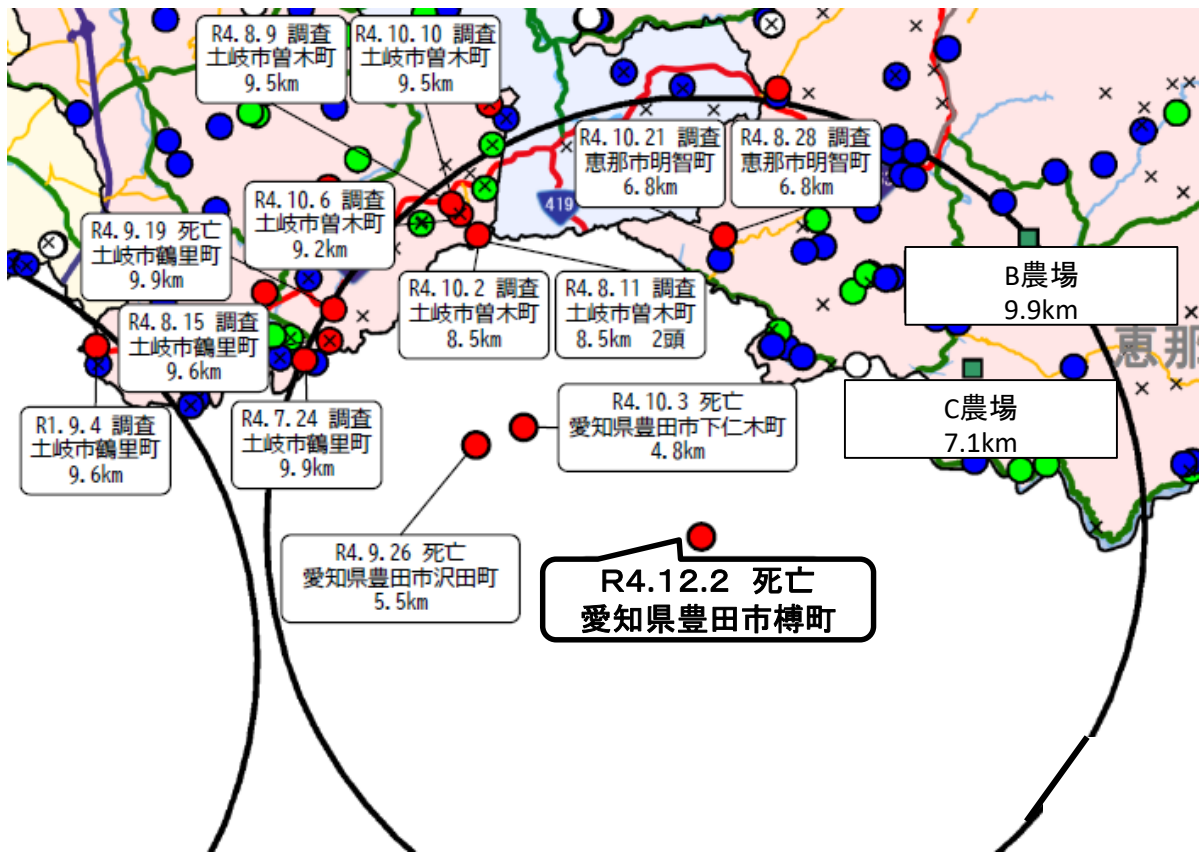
R4.8.9 調査
土岐市曽木町
9.5km

R4.10.10 調査
土岐市曽木町
9.5km

R4.10.21 調査
恵那市明智町
6.8km

R4.8.28 調査
恵那市明智町
6.8km

419

R4.10.6 調査
土岐市曽木町
9.2km

R4.9.19 死亡
土岐市鶴里町
9.9km

B農場
9.9km

R4.10.2 調査
土岐市曽木町
8.5km

R4.8.11 調査
土岐市曽木町
8.5km 2頭

恵那

R4.8.15 調査
土岐市鶴里町
9.6km

C農場
7.1km

R4.10.3 死亡
愛知県豊田市下仁木町
4.8km

R1.9.4 調査
土岐市鶴里町
9.6km

R4.7.24 調査
土岐市鶴里町
9.9km

R4.9.26 死亡
愛知県豊田市沢田町
5.5km

R4.12.2 死亡
愛知県豊田市榑町